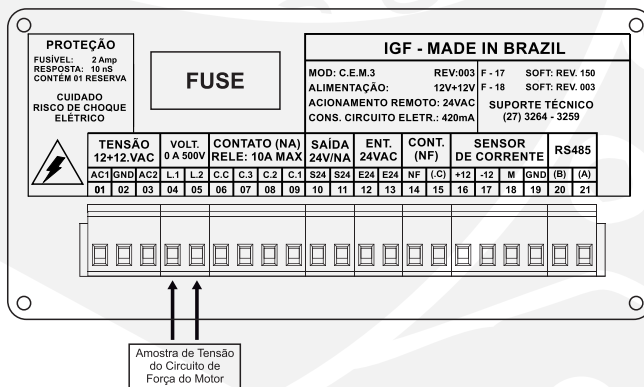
PROTEÇÃO
FUSÍVEL: 2 Amp
RESPOSTA: 10 nS
CONTÉM 01 RESERVA

CUIDADO
RISCO DE CHOQUE
ELÉTRICO

FUSE

IGF - MADE IN BRAZIL

MOD: C.E.M.3 REV:003
ALIMENTAÇÃO: 12V+12V
ACIONAMENTO REMOTO: 24VAC
CONS. CIRCUITO ELETR.: 420mA

F - 17 SOFT: REV. 150
F - 18 SOFT: REV. 003
SUPORTE TÉCNICO
(27) 3264 - 3259

| TENSÃO 12+12.VAC | | | VOLT. 0 A 500V | | CONTATO (NA) RELE: 10A MAX | | | | SAÍDA 24V/NA | | ENT. 24VAC | | CONT. (NF) | | SENSOR DE CORRENTE | | | | RS485 | |
|---|---|---|---|---|---|---|---|---|---|---|---|---|---|---|---|---|---|---|---|---|
| AC1 | GND | AC2 | L.1 | L.2 | C.C | C.3 | C.2 | C.1 | S24 | S24 | E24 | E24 | NF | (.C) | +12 | -12 | M | GND | (B) | (A) |
| 01 | 02 | 03 | 04 | 05 | 06 | 07 | 08 | 09 | 10 | 11 | 12 | 13 | 14 | 15 | 16 | 17 | 18 | 19 | 20 | 21 |

Amostra de Tensão do Circuito de Força do Motor